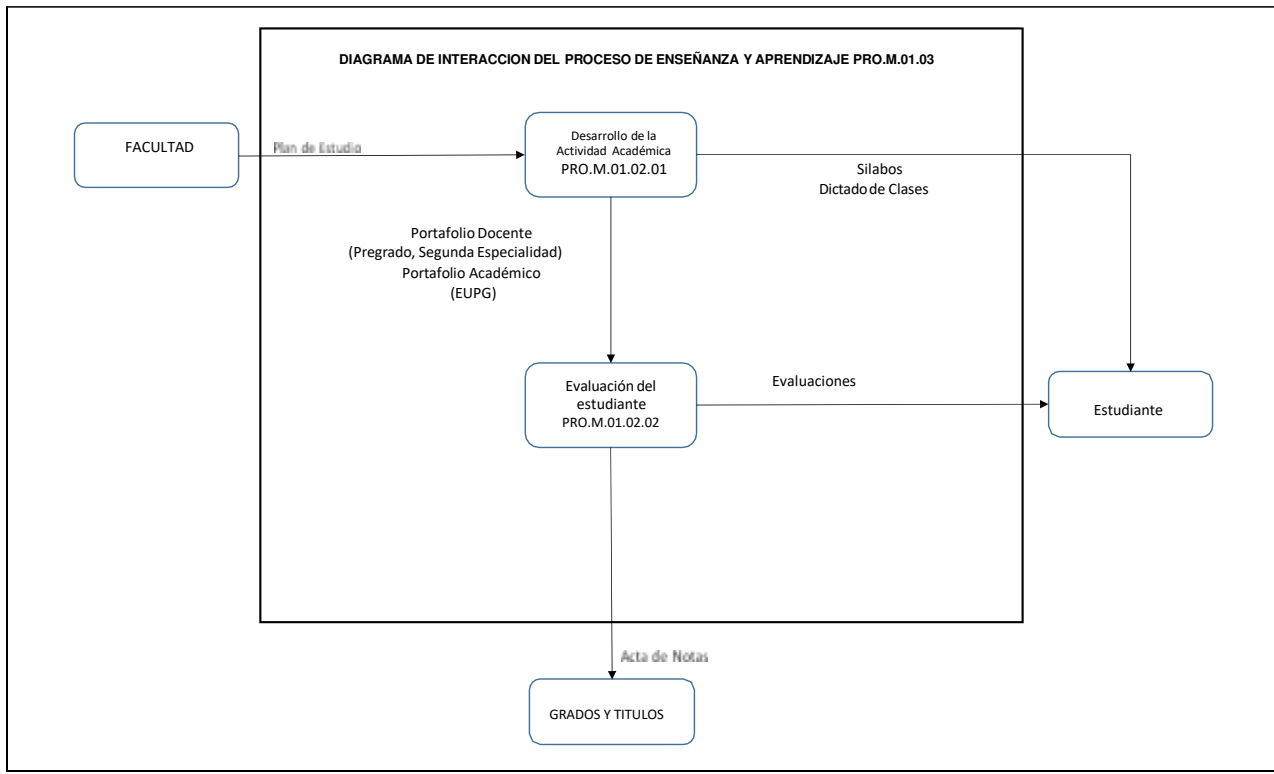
DIAGRAMA DE INTERACCION DEL PROCESO DE ENSEÑANZA Y APRENDIZAJE PRO.M.01.03

FACULTAD

Plan de Estudio

Desarrollo de la Actividad Académica PRO.M.01.02.01

Silabos
Dictado de Clases

Portafolio Docente
(Pregrado, Segunda Especialidad)
Portafolio Académico
(EUPG)

Evaluación del estudiante PRO.M.01.02.02

Evaluaciones

Estudiante

Acta de Notas

GRADOS Y TITULOS